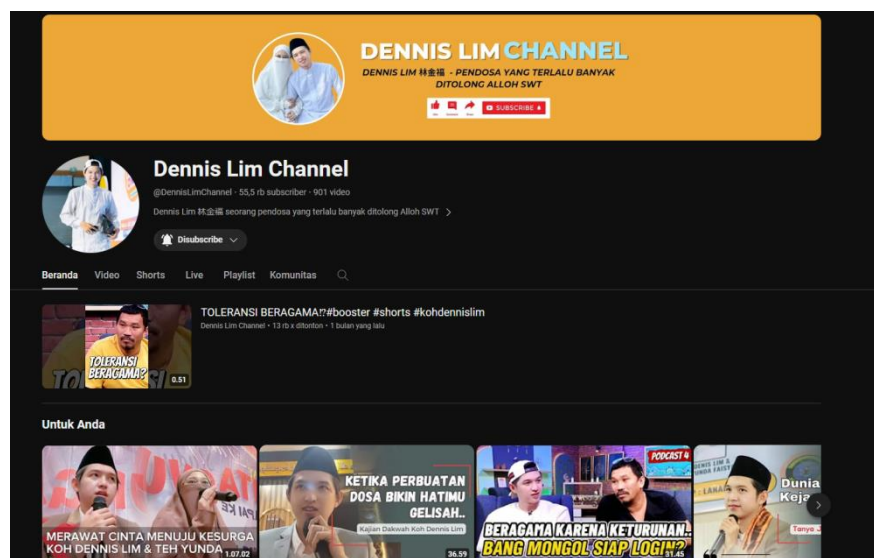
DENNIS LIM CHANNEL

DENNIS LIM 林金福 - PENDOSA YANG TERLALU BANYAK DITOLONG ALLOH SWT

SUBSCRIBE

Dennis Lim Channel

@DennisLimChannel · 55,5 rb subscriber · 901 video

Dennis Lim 林金福 seorang pendosa yang terlalu banyak ditolong Alloh SWT >

Disubscribe

Beranda Video Shorts Live Playlist Komunitas

TOLERANSI BERAGAMA?

0.51

TOLERANSI BERAGAMA⁉#booster #shorts #kohdennislim

Dennis Lim Channel · 13 rb x ditonton · 1 bulan yang lalu

Untuk Anda

MERAWAT CINTA MENUJU KESURGA KOH DENNIS LIM & TEH YUNDA

1.07.02

KETIKA PERBUATAN DOSA BIKIN HATIMU GELISAH..

Kajian Dakwah Koh Dennis Lim

36.59

PODCAST 4

BERAGAMA KARENA KETURUNAN.. BANG MONGOL SIAP LOGIN?

1.45

Dunia Keja

Tanya J